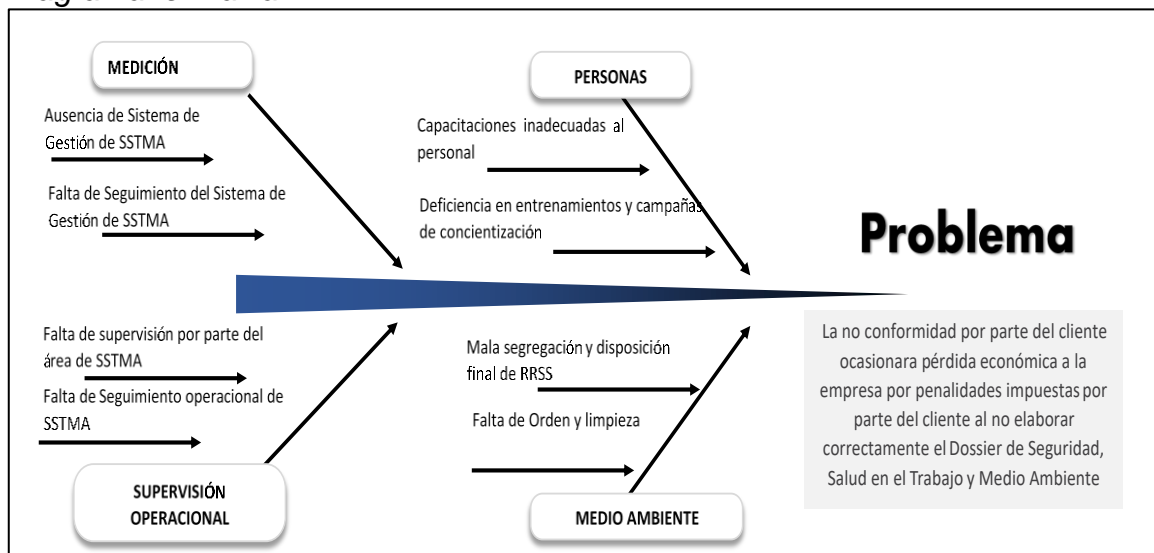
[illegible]

MEDICIÓN

Ausencia de Sistema de Gestión de SSTMA

Falta de Seguimiento del Sistema de Gestión de SSTMA

PERSONAS

Capacitaciones inadecuadas al personal

Deficiencia en entrenamientos y campañas de concientización

Problema

Falta de supervisión por parte del área de SSTMA

Falta de Seguimiento operacional de SSTMA

Mala segregación y disposición final de RRSS

Falta de Orden y limpieza

La no conformidad por parte del cliente ocasionara pérdida económica a la empresa por penalidades impuestas por parte del cliente al no elaborar correctamente el Dossier de Seguridad, Salud en el Trabajo y Medio Ambiente

SUPERVISIÓN OPERACIONAL

MEDIO AMBIENTE